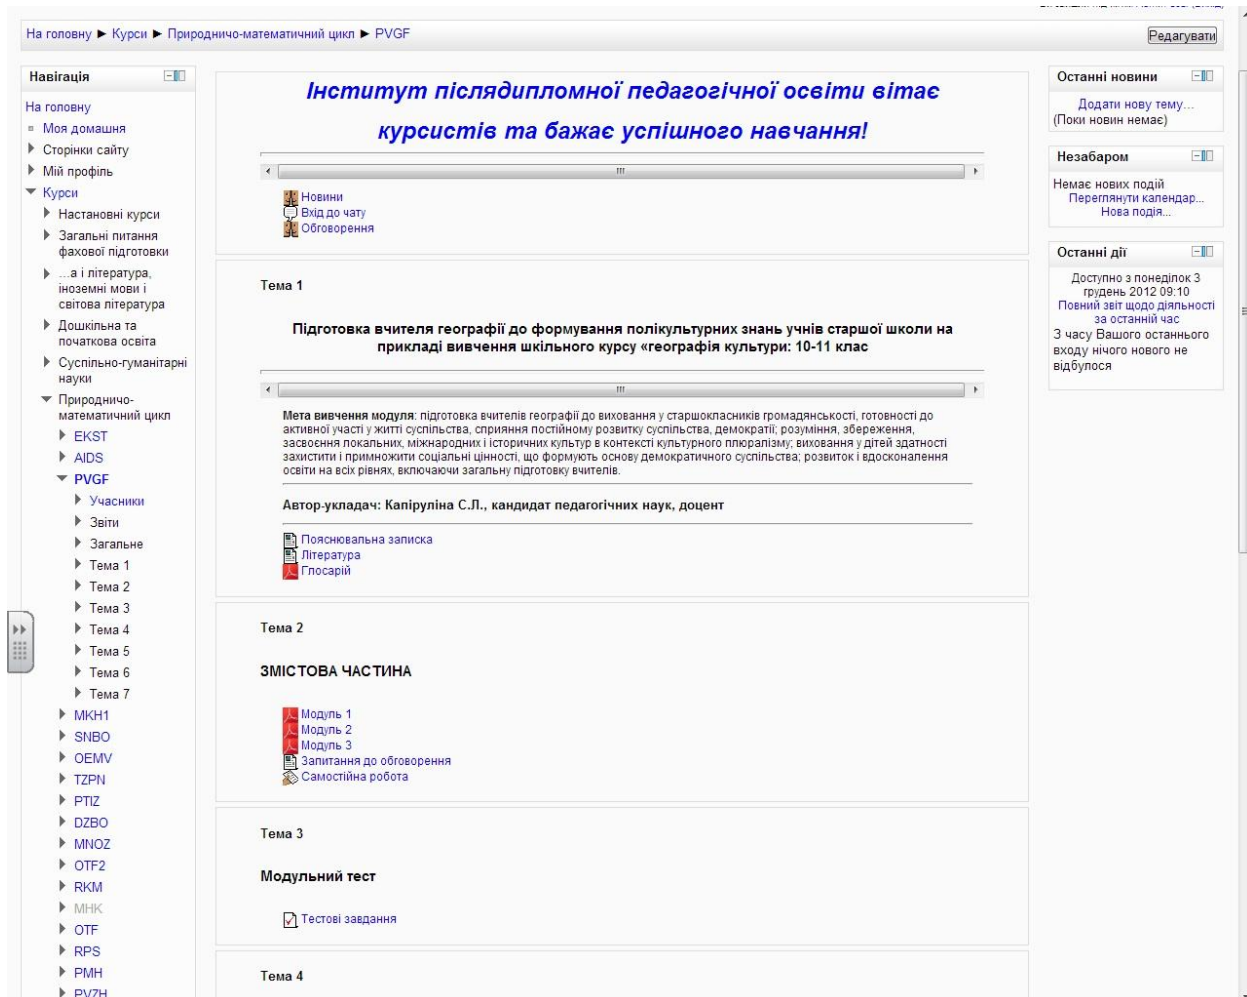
На головну ► Курси ► Природничо-математичний цикл ► PVGF

Редагувати

Навігація

На головну
Моя домашня
Сторінки сайту
Мій профіль
Курси
Настановні курси
Загальні питання фахової підготовки
...а і література, іноземні мови і світова література
Дошкільна та початкова освіта
Суспільно-гуманітарні науки
Природничо-математичний цикл
EKST
AIDS
PVGF
Учасники
Звіти
Загальне
Тема 1
Тема 2
Тема 3
Тема 4
Тема 5
Тема 6
Тема 7
MKH1
SNBO
OEMV
TZPN
PTIZ
DZBO
MNOZ
OTF2
RKM
MHK
OTF
RPS
PMH
PVZH

Інститут післядипломної педагогічної освіти вітає курсистів та бажає успішного навчання!

Новини
Вхід до чату
Обговорення

Тема 1

Підготовка вчителя географії до формування полікультурних знань учнів старшої школи на прикладі вивчення шкільного курсу «географія культури: 10-11 клас

Мета вивчення модуля: підготовка вчителів географії до виховання у старшокласників громадянськості, готовності до активної участі у житті суспільства, сприяння постійному розвитку суспільства, демократії; розуміння, збереження, засвоєння локальних, міжнародних і історичних культур в контексті культурного плюралізму; виховання у дітей здатності захистити і примножити соціальні цінності, що формують основу демократичного суспільства; розвиток і вдосконалення освіти на всіх рівнях, включаючи загальну підготовку вчителів.

Автор-укладач: Капіруліна С.Л., кандидат педагогічних наук, доцент

Пояснювальна записка
Література
Глосарій

Тема 2

ЗМІСТОВА ЧАСТИНА

Модуль 1
Модуль 2
Модуль 3
Запитання до обговорення
Самостійна робота

Тема 3

Модульний тест

Тестові завдання

Тема 4

Останні новини

Додати нову тему...
(Поки новин немає)

Незабаром

Немає нових подій
Переглянути календар...
Нова подія...

Останні дії

Доступно з понеділок 3 грудень 2012 09:10
Повний звіт щодо діяльності за останній час
З часу Вашого останнього входу нічого нового не відбулося